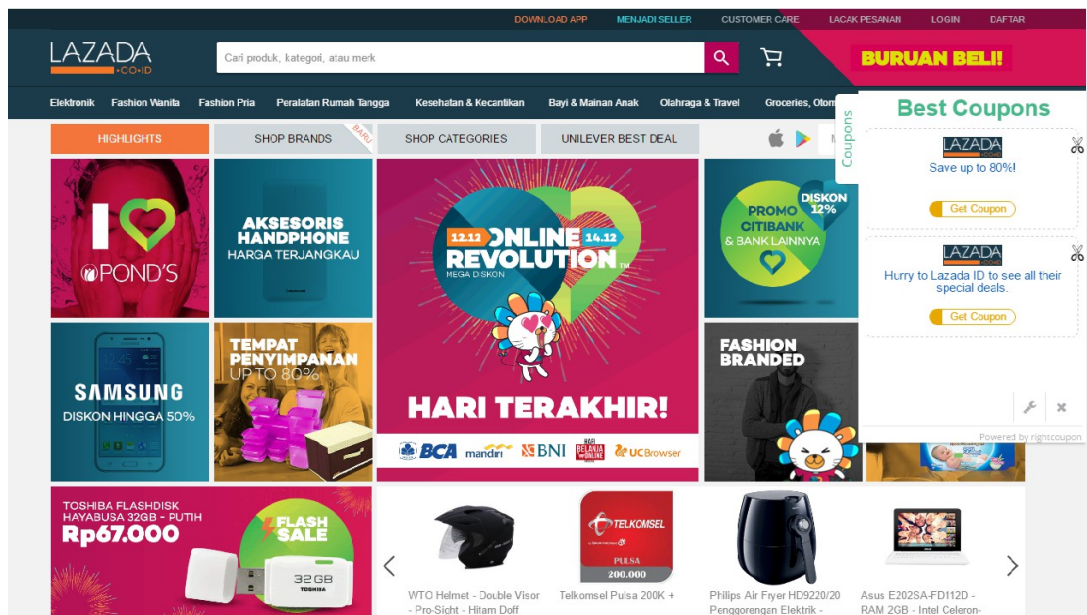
DOWNLOAD APP MENJADI SELLER CUSTOMER CARE LACAK PESANAN LOGIN DAFTAR

LAZADA .CO.ID

Cari produk, kategori, atau merk

BURUAN BELI!

Elektronik Fashion Wanita Fashion Pria Peralatan Rumah Tangga Kesehatan & Kecantikan Bayi & Mainan Anak Olahraga & Travel Groceries, Otom

HIGHLIGHTS SHOP BRANDS BARU SHOP CATEGORIES UNILEVER BEST DEAL

Coupons

Best Coupons

LAZADA
Save up to 80%!
Get Coupon

LAZADA
Hurry to Lazada ID to see all their special deals.
Get Coupon

Powered by rightcoupon

I POND'S

AKSESORIS HANDPHONE HARGA TERJANGKAU

12.12 ONLINE 14.12 REVOLUTION MEGA DISKON

HARI TERAKHIR!

BCA mandiri BNI HARI BELANJA ONLINE UCBrowser

PROMO CITIBANK & BANK LAINNYA DISKON 12%

SAMSUNG DISKON HINGGA 50%

TEMPAT PENYIMPANAN UP TO 80%

FASHION BRANDED

TOSHIBA FLASHDISK HAYABUSA 32GB - PUTIH Rp67.000

FLASH SALE

32GB TOSHIBA

TELKOMSEL PULSA 200.000

WTO Helmet - Double Visor - Pro-Sight - Hitam Doff

Telkomsel Pulsa 200K +

Philips Air Fryer HD9220/20 Penggorengan Elektrik -

Asus E202SA-FD112D - RAM 2GB - Intel Celeron-